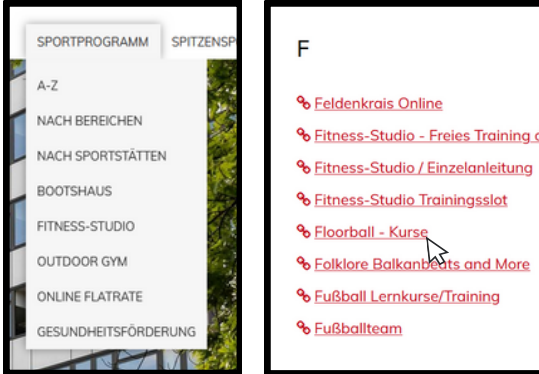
SPORTPROGRAMM SPITZENSP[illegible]

A-Z
NACH BEREICHEN
NACH SPORTSTÄTTEN
BOOTSHAUS
FITNESS-STUDIO
OUTDOOR GYM
ONLINE FLATRATE
GESUNDHEITSFÖRDERUNG

F

Feldenkrais Online
Fitness-Studio - Freies Training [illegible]
Fitness-Studio / Einzelanleitung
Fitness-Studio Trainingsslot
Floorball - Kurse
Folklore Balkanbeats and More
Fußball Lernkurse/Training
Fußballteam